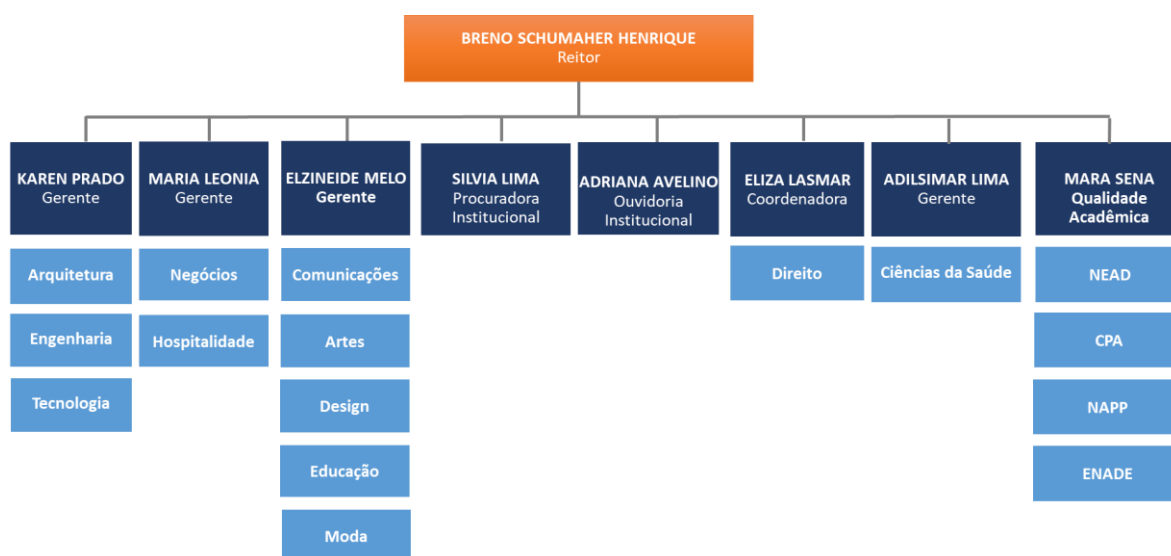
BRENO SCHUMAHER HENRIQUE
Reitor

KAREN PRADO
Gerente

Arquitetura

Engenharia

Tecnologia

MARIA LEONIA
Gerente

Negócios

Hospitalidade

ELZINEIDE MELO
Gerente

Comunicações

Artes

Design

Educação

Moda

SILVIA LIMA
Procuradora Institucional

ADRIANA AVELINO
Ouvidoria Institucional

ELIZA LASMAR
Coordenadora

Direito

ADILSIMAR LIMA
Gerente

Ciências da Saúde

MARA SENA
Qualidade Acadêmica

NEAD

CPA

NAPP

ENADE